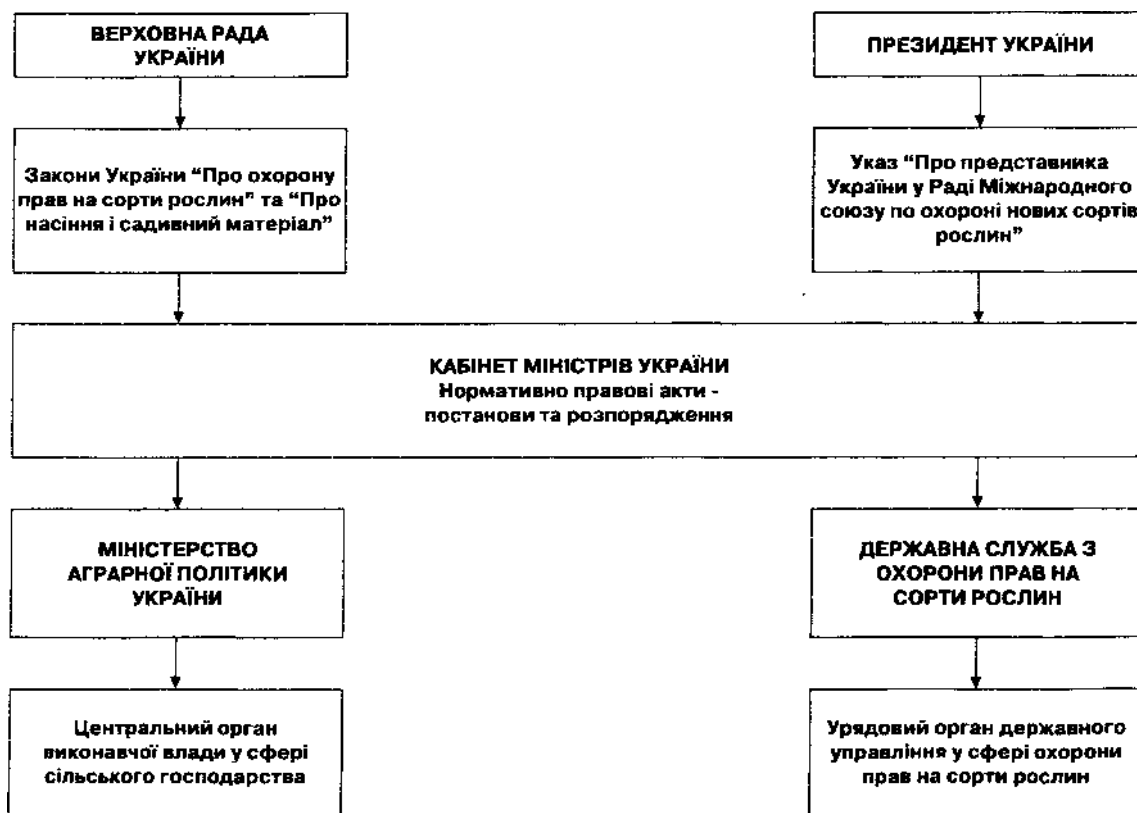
ВЕРХОВНА РАДА УКРАЇНИ

ПРЕЗИДЕНТ УКРАЇНИ

Закони України "Про охорону прав на сорти рослин" та "Про насіння і садивний матеріал"

Указ "Про представника України у Раді Міжнародного союзу по охороні нових сортів рослин"

КАБІНЕТ МІНІСТРІВ УКРАЇНИ
Нормативно правові акти - постанови та розпорядження

МІНІСТЕРСТВО АГРАРНОЇ ПОЛІТИКИ УКРАЇНИ

ДЕРЖАВНА СЛУЖБА З ОХОРОНИ ПРАВ НА СОРТИ РОСЛИН

Центральний орган виконавчої влади у сфері сільського господарства

Урядовий орган державного управління у сфері охорони прав на сорти рослин